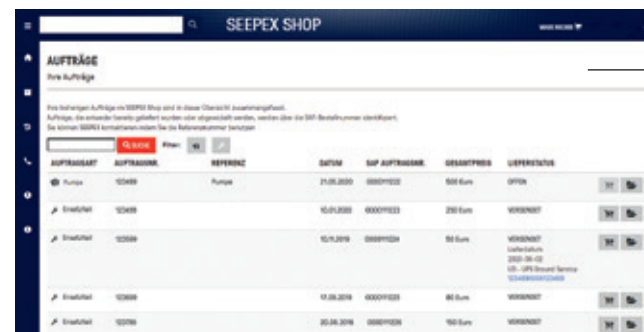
SEEPEX SHOP

MEIN MENÜ

AUFTRÄGE

Ihre Aufträge

Ihre bisherigen Aufträge im SEEPEX Shop sind in dieser Übersicht zusammengefasst. Aufträge, die entweder bereits geliefert wurden oder abgewickelt werden, werden über die SAP-Bestellnummer identifiziert. Sie können SEEPEX kontaktieren indem Sie die Referenznummer benutzen

SUCHE Filter:

| AUFTRAGSART | AUFTRAGSNR. | REFERENZ | DATUM | SAP AUFTRAGSNR. | GESAMTPREIS | LIEFERSTATUS |
|---|---|---|---|---|---|---|
| Pumpe | 123499 | Pumpe | 21.05.2020 | 0000111222 | 500 Euro | OFFEN |
| Ersatzteil | 123499 | | 10.01.2020 | 0000111223 | 250 Euro | VERSENDET |
| Ersatzteil | 123599 | | 10.11.2019 | 0000111224 | 50 Euro | VERSENDET Lieferdatum 2020-06-02 US - UPS Ground Service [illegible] |
| Ersatzteil | 123699 | | 17.08.2019 | 0000111225 | 80 Euro | VERSENDET |
| Ersatzteil | 123799 | | 20.06.2019 | 0000111226 | 150 Euro | VERSENDET |